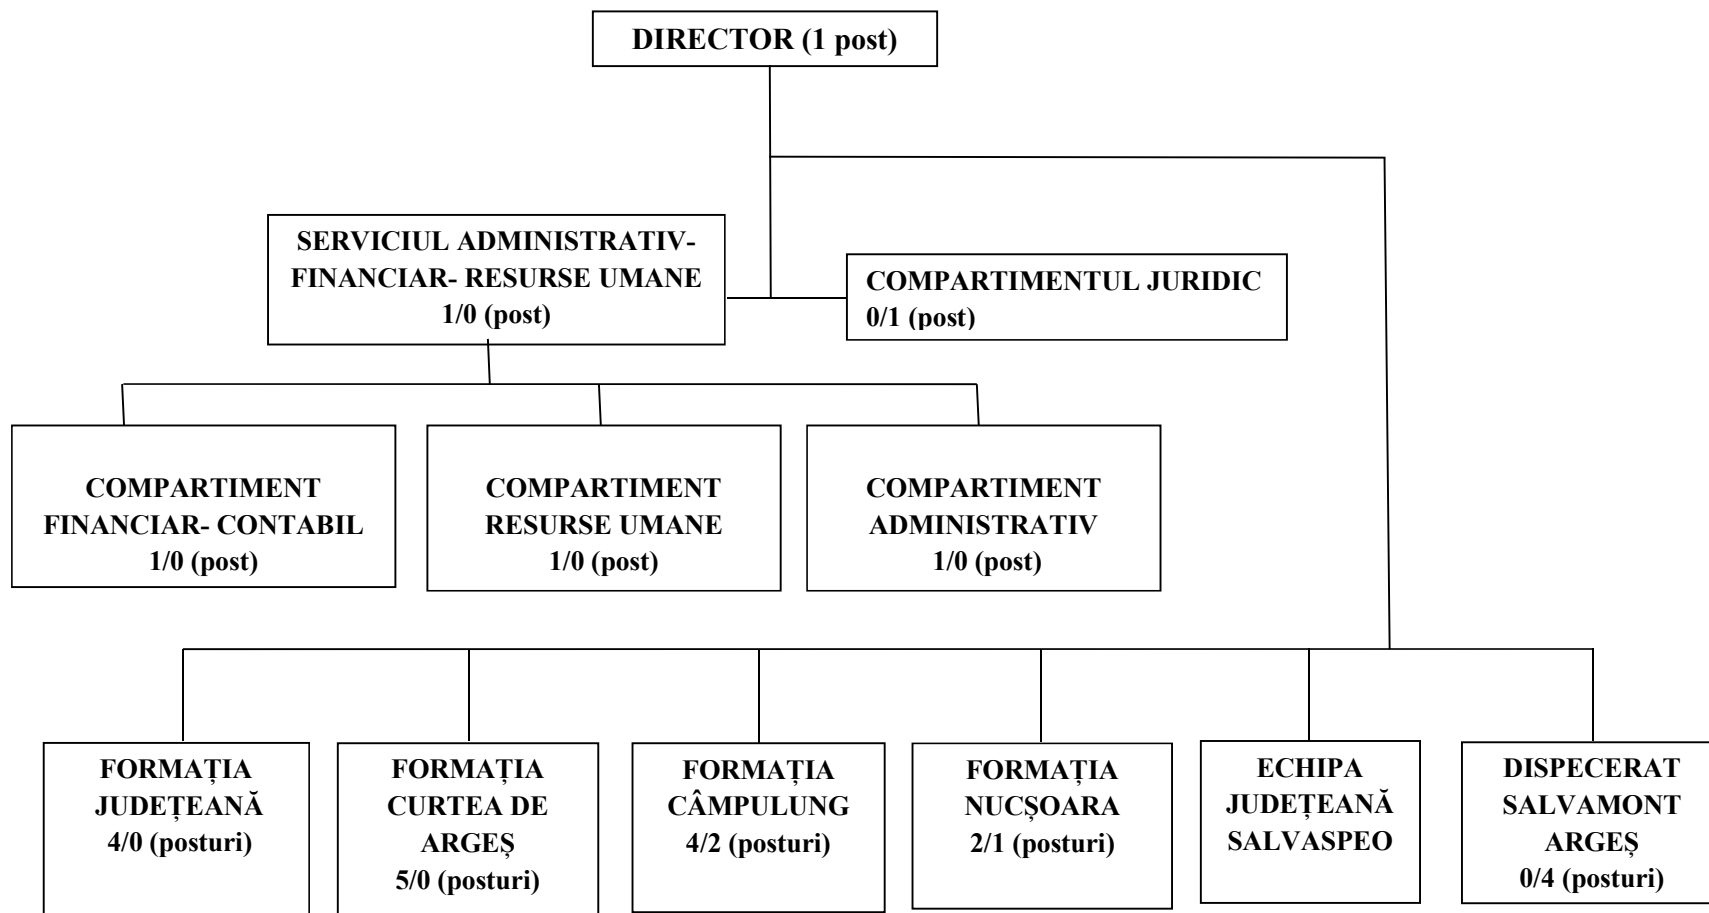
DIRECTOR (1 post)

SERVICIUL ADMINISTRATIV- FINANCIAR- RESURSE UMANE
1/0 (post)

COMPARTIMENTUL JURIDIC
0/1 (post)

COMPARTIMENT FINANCIAR- CONTABIL
1/0 (post)

COMPARTIMENT RESURSE UMANE
1/0 (post)

COMPARTIMENT ADMINISTRATIV
1/0 (post)

FORMAȚIA JUDEȚEANĂ
4/0 (posturi)

FORMAȚIA CURTEA DE ARGEȘ
5/0 (posturi)

FORMAȚIA CÂMPULUNG
4/2 (posturi)

FORMAȚIA NUCȘOARA
2/1 (posturi)

ECHIPA JUDEȚEANĂ SALVASPEO

DISPECERAT SALVAMONT ARGEȘ
0/4 (posturi)